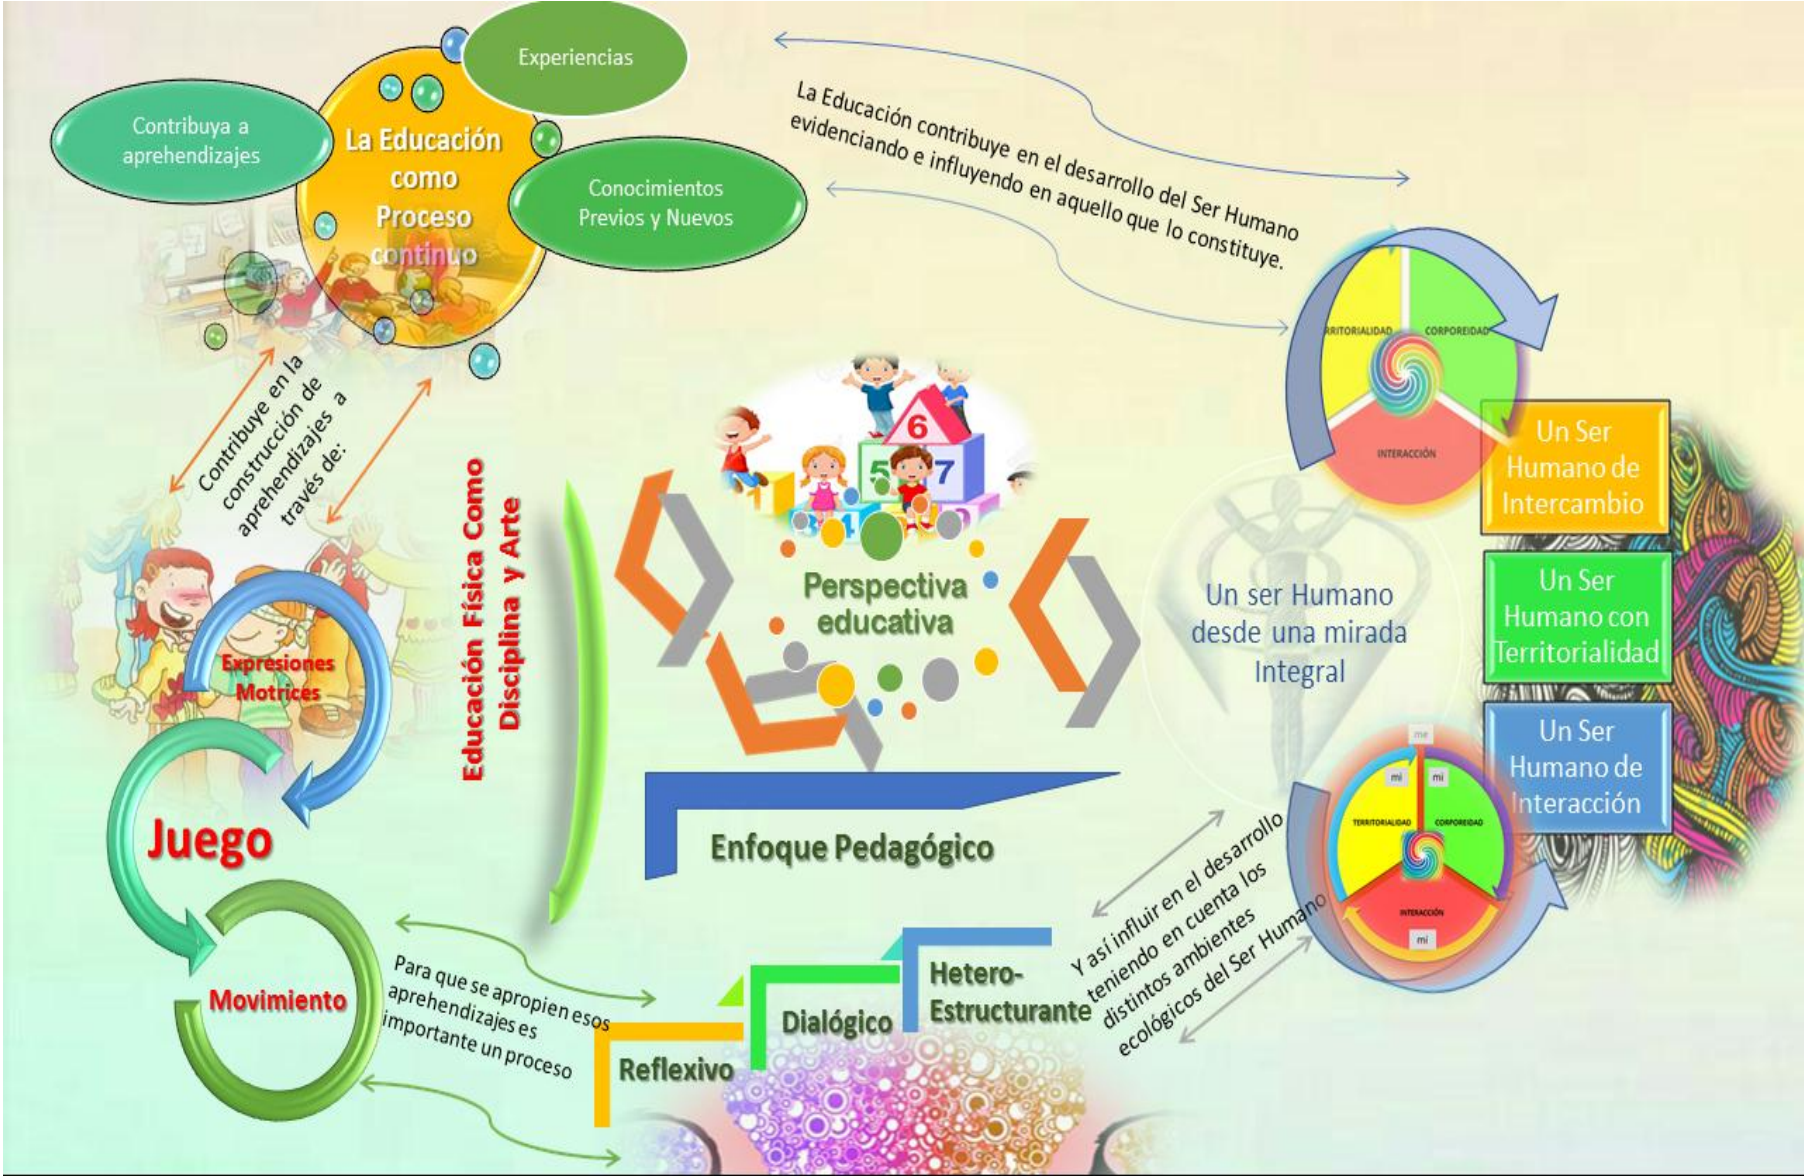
Experiencias

Contribuya a aprehendizajes

La Educación como Proceso continuo

Conocimientos Previos y Nuevos

La Educación contribuye en el desarrollo del Ser Humano evidenciando e influyendo en aquello que lo constituye.

TERRITORIALIDAD CORPOREIDAD INTERACCIÓN

Contribuye en la construcción de aprehendizajes a través de:

Educación Física Como Disciplina y Arte

Perspectiva educativa

Un ser Humano desde una mirada Integral

Un Ser Humano de Intercambio

Un Ser Humano con Territorialidad

Un Ser Humano de Interacción

Expresiones Motrices

Juego

Movimiento

Enfoque Pedagógico

mi mi mi TERRITORIALIDAD CORPOREIDAD INTERACCIÓN mi

Y así influir en el desarrollo teniendo en cuenta los distintos ambientes ecológicos del Ser Humano

Para que se apropien esos aprehendizajes es importante un proceso

Hetero-Estructurante

Dialógico

Reflexivo